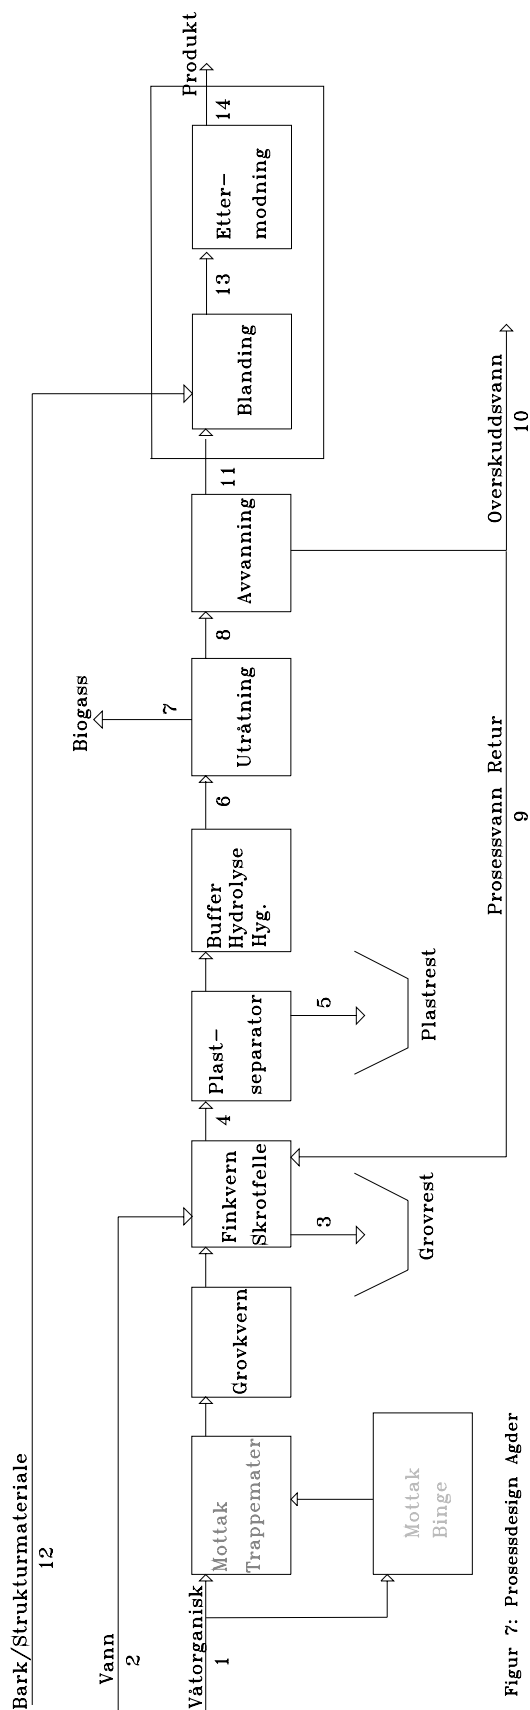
Bark/Strukturmateriale
12
Vann
2
Våtorganisk
1
Mottak Trappemater
Mottak Binge
Grovkvern
Finkvern Skrotfelle
3
Grovrest
4
Plast-separator
5
Plastrest
Buffer Hydrolyse Hyg.
6
Utråtning
7
Biogass
8
Avvanning
Prosessvann Retur
9
Overskuddsvann
10
11
Blanding
13
Etter-modning
14
Produkt

Figur 7: Prosessdesign Agder